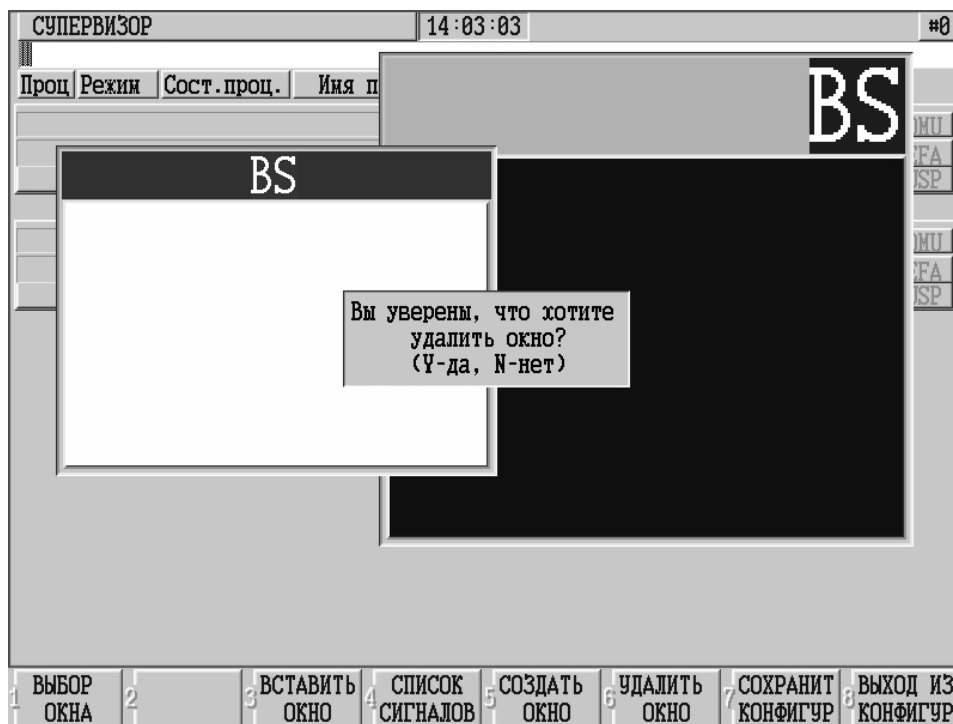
СУПЕРВИЗОР 14:03:03 #0

Проц Режим Сост.проц. Имя п

BS

MU
FA
SP

BS

MU
FA
SP

Вы уверены, что хотите удалить окно? (Y-да, N-нет)

1 ВЫБОР ОКНА 2 3 ВСТАВИТЬ ОКНО 4 СПИСОК СИГНАЛОВ 5 СОЗДАТЬ ОКНО 6 УДАЛИТЬ ОКНО 7 СОХРАНИТ КОНФИГУР 8 ВЫХОД ИЗ КОНФИГУР